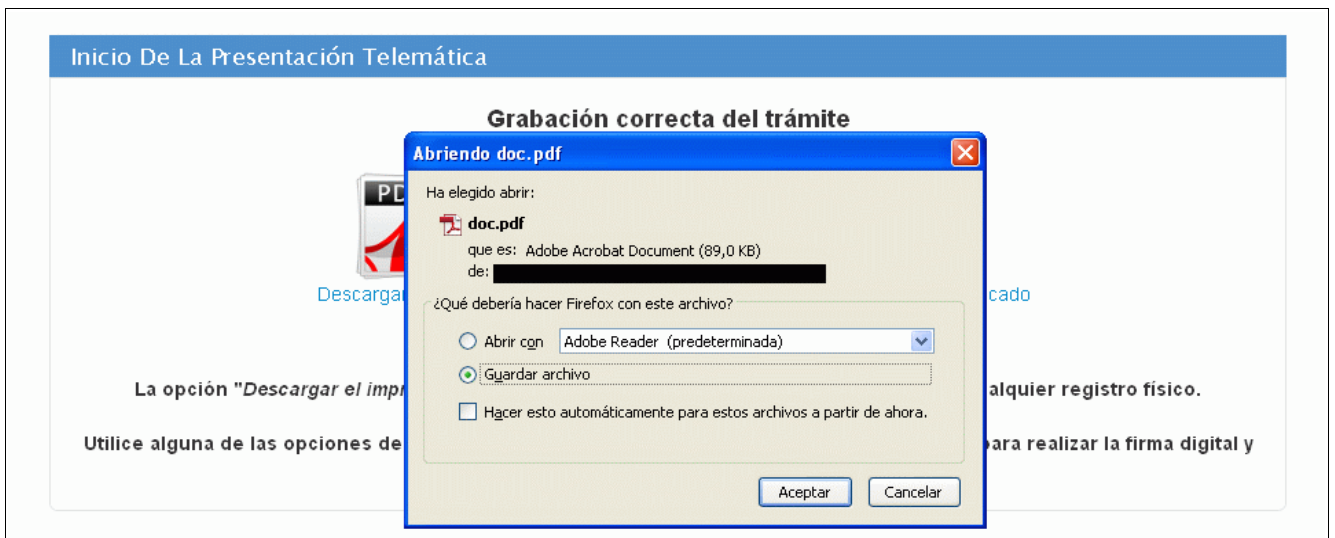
Inicio De La Presentación Telemática

Grabación correcta del trámite

PD

Descargar

cado

La opción "Descargar el impr

alquier registro físico.

Utilice alguna de las opciones de

para realizar la firma digital y

Abriendo doc.pdf

Ha elegido abrir:

doc.pdf

que es: Adobe Acrobat Document (89,0 KB)

de: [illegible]

¿Qué debería hacer Firefox con este archivo?

Abrir con Adobe Reader (predeterminada)

Guardar archivo

Hacer esto automáticamente para estos archivos a partir de ahora.

Aceptar Cancelar